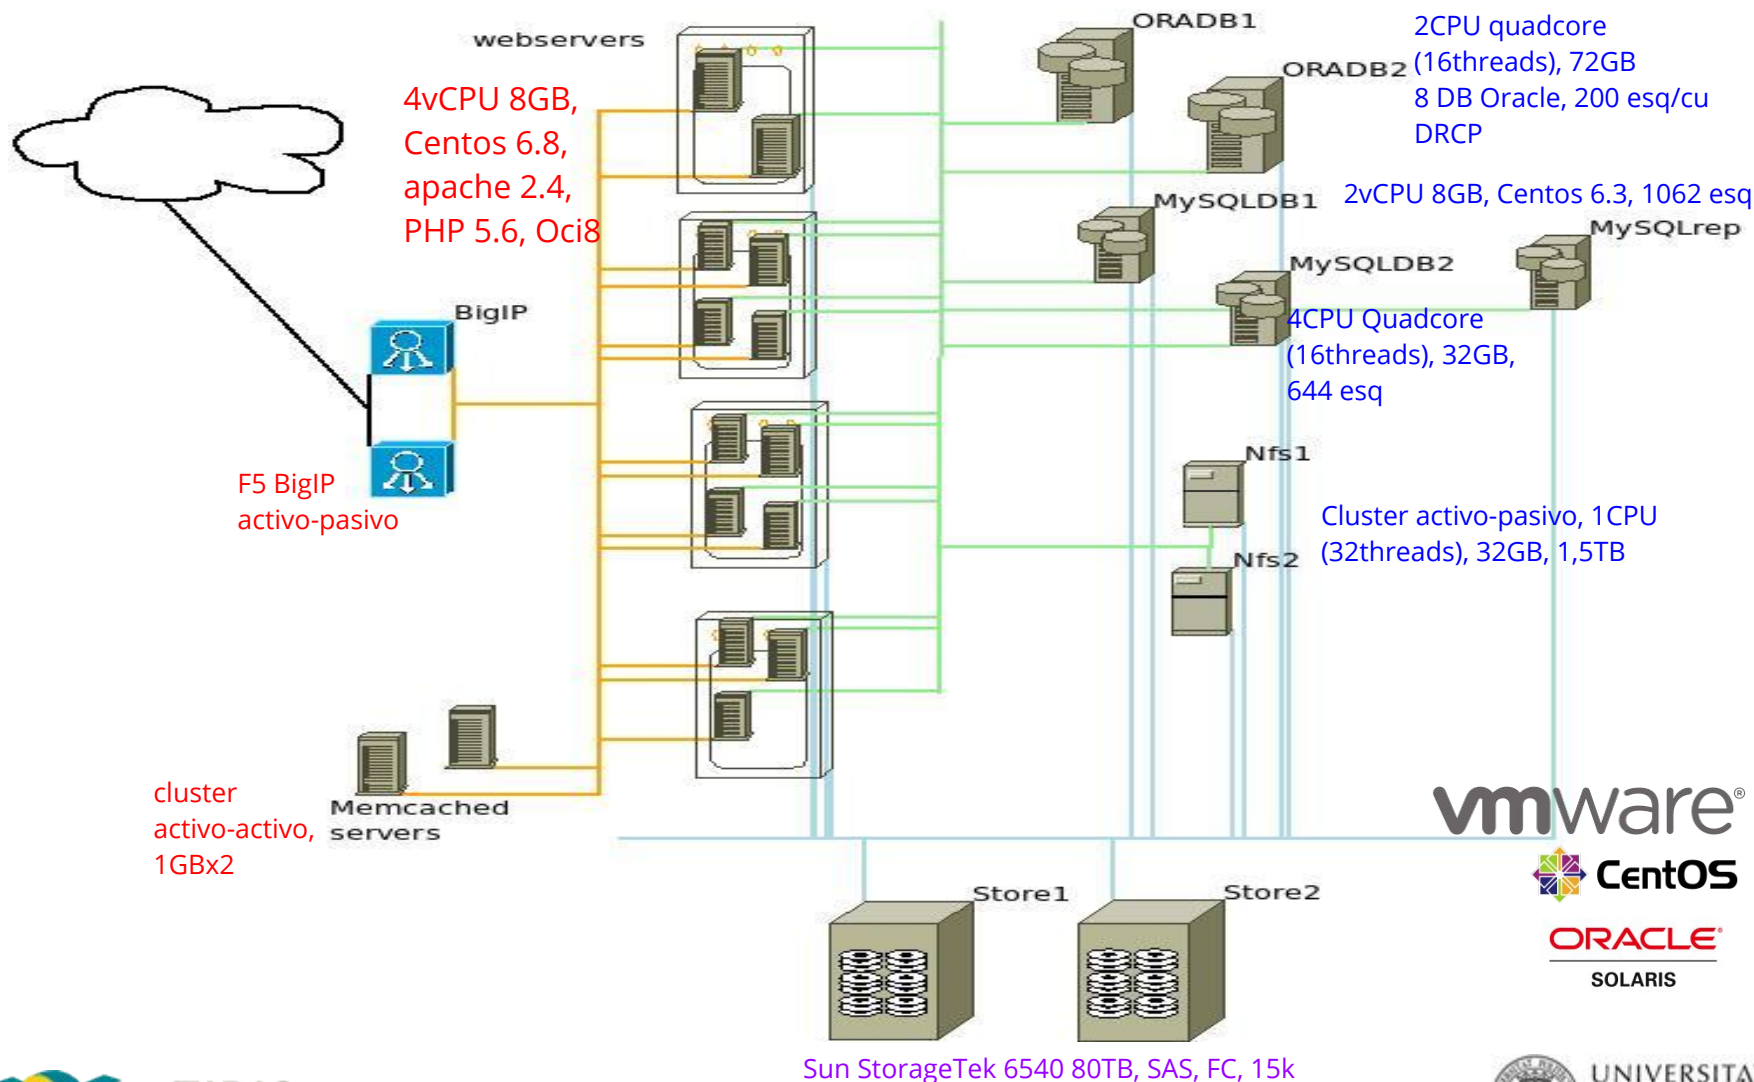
webservers

4vCPU 8GB, Centos 6.8, apache 2.4, PHP 5.6, Oci8

ORADB1

ORADB2

2CPU quadcore (16threads), 72GB
8 DB Oracle, 200 esq/cu
DRCP

MySQLDB1

2vCPU 8GB, Centos 6.3, 1062 esq

MySQLrep

MySQLDB2

4CPU Quadcore (16threads), 32GB, 644 esq

BigIP

F5 BigIP activo-pasivo

Nfs1

Nfs2

Cluster activo-pasivo, 1CPU (32threads), 32GB, 1,5TB

cluster activo-activo, 1GBx2

Memcached servers

vmware®

CentOS

ORACLE®
SOLARIS

Store1

Store2

Sun StorageTek 6540 80TB, SAS, FC, 15k

UNIVERSITA